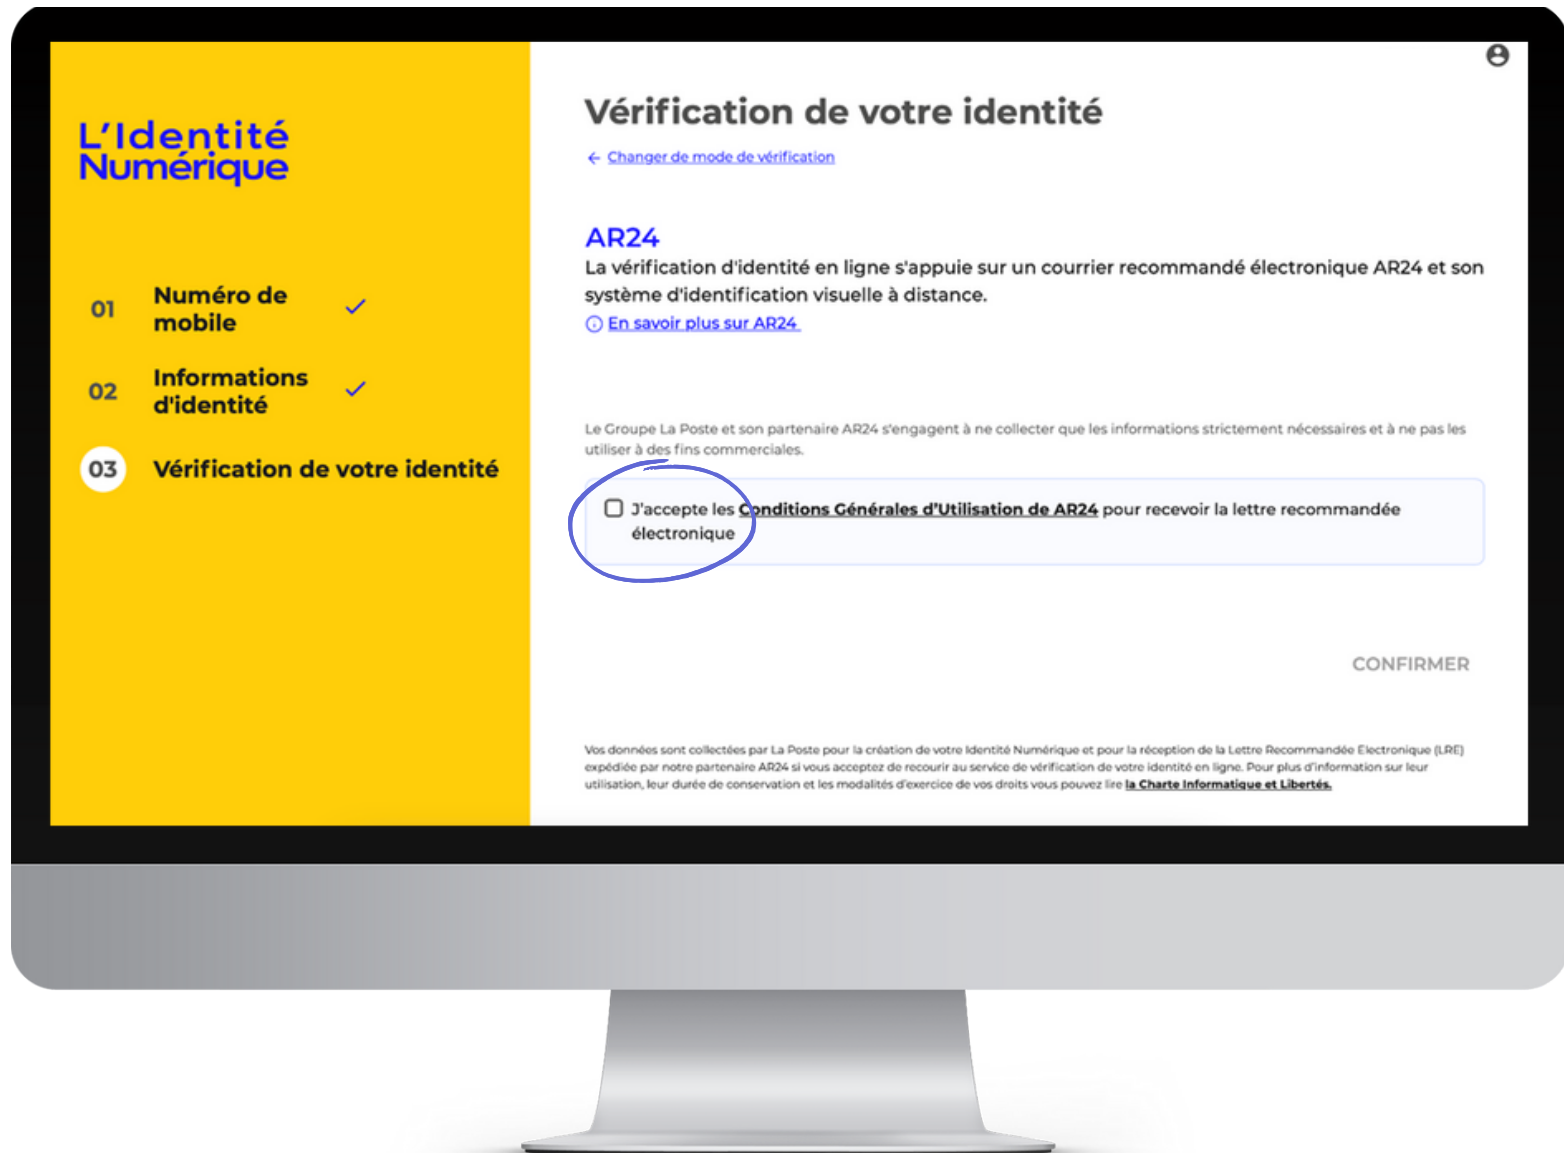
L'Identité Numérique

01 Numéro de mobile ✓

02 Informations d'identité ✓

03 Vérification de votre identité

Vérification de votre identité

← Changer de mode de vérification

AR24

La vérification d'identité en ligne s'appuie sur un courrier recommandé électronique AR24 et son système d'identification visuelle à distance.

ⓘ En savoir plus sur AR24

Le Groupe La Poste et son partenaire AR24 s'engagent à ne collecter que les informations strictement nécessaires et à ne pas les utiliser à des fins commerciales.

J'accepte les Conditions Générales d'Utilisation de AR24 pour recevoir la lettre recommandée électronique

CONFIRMER

Vos données sont collectées par La Poste pour la création de votre Identité Numérique et pour la réception de la Lettre Recommandée Electronique (LRE) expédiée par notre partenaire AR24 si vous acceptez de recourir au service de vérification de votre identité en ligne. Pour plus d'information sur leur utilisation, leur durée de conservation et les modalités d'exercice de vos droits vous pouvez lire la Charte Informatique et Libertés.